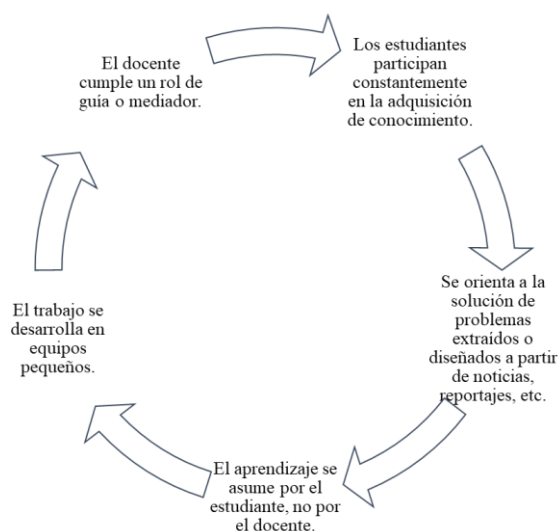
El docente cumple un rol de guía o mediador.

Los estudiantes participan constantemente en la adquisición de conocimiento.

Se orienta a la solución de problemas extraídos o diseñados a partir de noticias, reportajes, etc.

El aprendizaje se asume por el estudiante, no por el docente.

El trabajo se desarrolla en equipos pequeños.